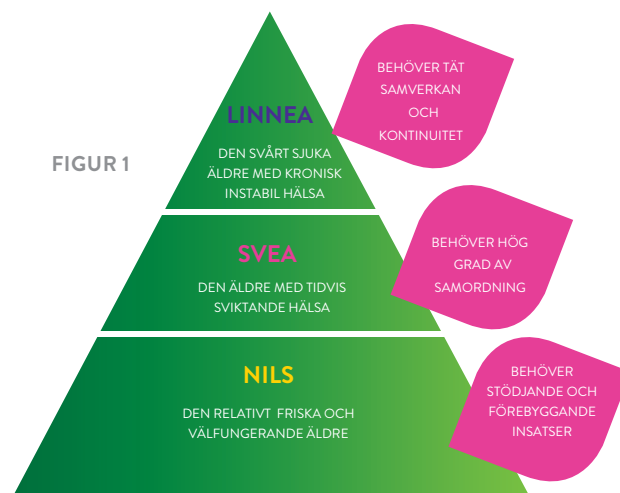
FIGUR 1

LINNEA

DEN SVÅRT SJUKA ÄLDRE MED KRONISK INSTABIL HÄLSA

BEHÖVER TÄT SAMVERKAN OCH KONTINUITET

SVEA

DEN ÄLDRE MED TIDVIS SVIKTANDE HÄLSA

BEHÖVER HÖG GRAD AV SAMORDNING

NILS

DEN RELATIVT FRISKA OCH VÄLFUNGERANDE ÄLDRE

BEHÖVER STÖDJANDE OCH FÖREBYGGANDE INSATSER